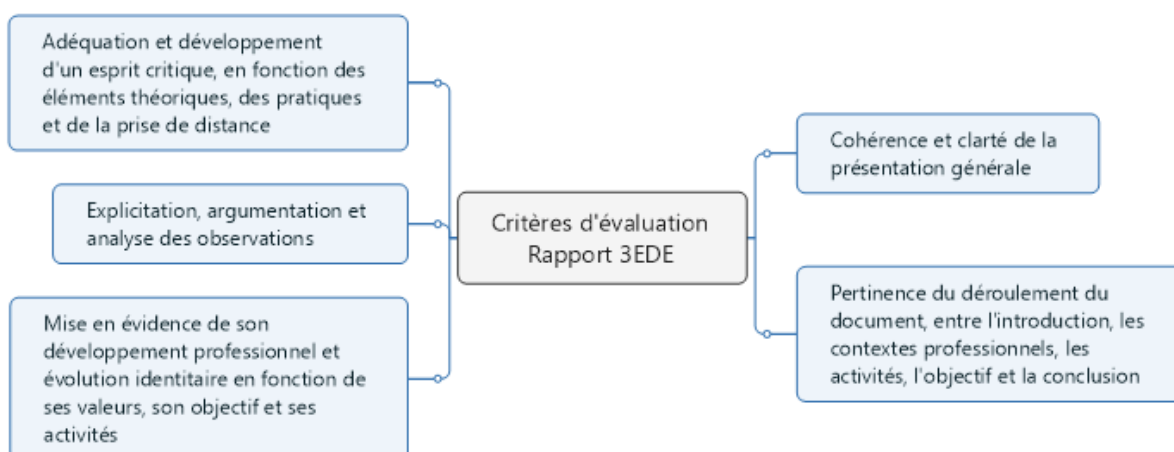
Critères d'évaluation Rapport 3EDE

Adéquation et développement d'un esprit critique, en fonction des éléments théoriques, des pratiques et de la prise de distance

Explicitation, argumentation et analyse des observations

Mise en évidence de son développement professionnel et évolution identitaire en fonction de ses valeurs, son objectif et ses activités

Cohérence et clarté de la présentation générale

Pertinence du déroulement du document, entre l'introduction, les contextes professionnels, les activités, l'objectif et la conclusion